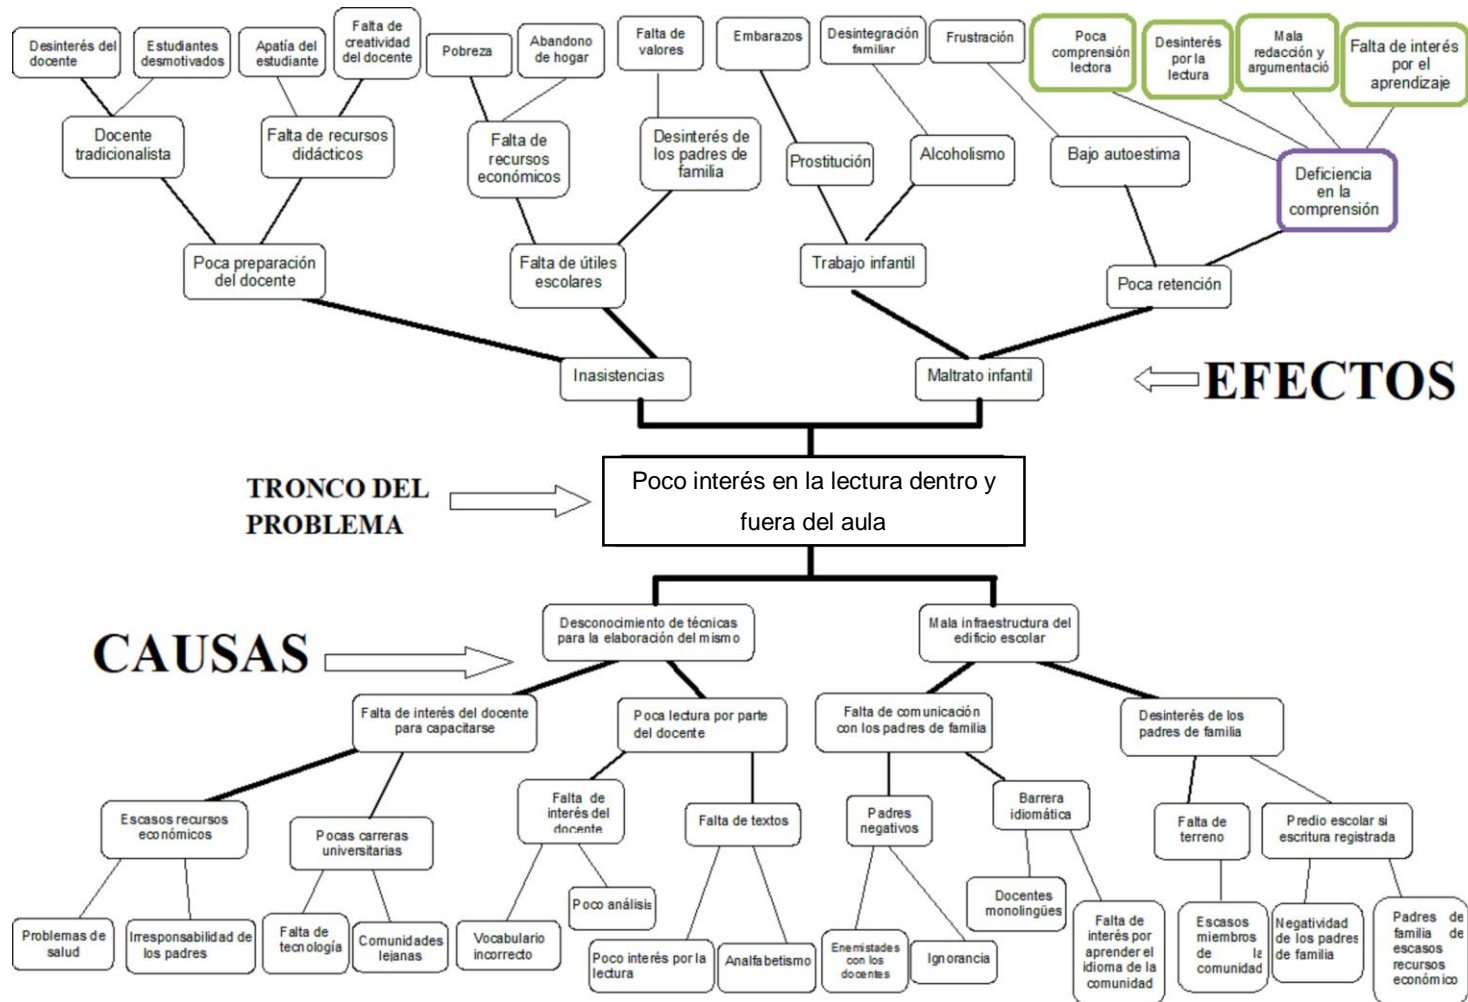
Desinterés del docente

Estudiantes desmotivados

Apatía del estudiante

Falta de creatividad del docente

Pobreza

Abandono de hogar

Falta de valores

Embarazos

Desintegración familiar

Frustración

Poca comprensión lectora

Desinterés por la lectura

Mala redacción y argumentació

Falta de interés por el aprendizaje

Docente tradicionalista

Falta de recursos didácticos

Falta de recursos económicos

Desinterés de los padres de familia

Prostitución

Alcoholismo

Bajo autoestima

Deficiencia en la comprensión

Poca preparación del docente

Falta de útiles escolares

Trabajo infantil

Poca retención

Inasistencias

Maltrato infantil

EFECTOS

TRONCO DEL PROBLEMA

Poco interés en la lectura dentro y fuera del aula

CAUSAS

Desconocimiento de técnicas para la elaboración del mismo

Mala infraestructura del edificio escolar

Falta de interés del docente para capacitarse

Poca lectura por parte del docente

Falta de comunicación con los padres de familia

Desinterés de los padres de familia

Escasos recursos económicos

Pocas carreras universitarias

Falta de interés del docente

Falta de textos

Padres negativos

Barrera idiomática

Falta de terreno

Predio escolar si escritura registrada

Problemas de salud

Irresponsabilidad de los padres

Falta de tecnología

Comunidades lejanas

Vocabulario incorrecto

Poco análisis

Poco interés por la lectura

Analfabetismo

Enemistades con los docentes

Ignorancia

Docentes monolingües

Falta de interés por aprender el idioma de la comunidad

Escasos miembros de la comunidad

Negatividad de los padres de familia

Padres de familia de escasos recursos económico